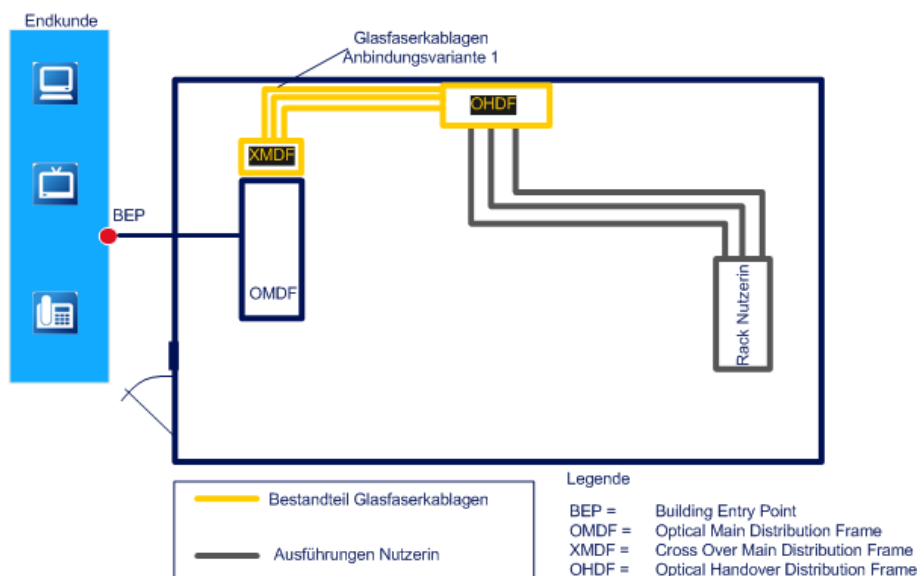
Endkunde

Glasfaserkablagen
Anbindungsvariante 1

OHDF

XMDF

BEP

OMDF

Rack Nutzerin

Legende

Bestandteil Glasfaserkablagen

Ausführungen Nutzerin

BEP = Building Entry Point
OMDF = Optical Main Distribution Frame
XMDF = Cross Over Main Distribution Frame
OHDF = Optical Handover Distribution Frame